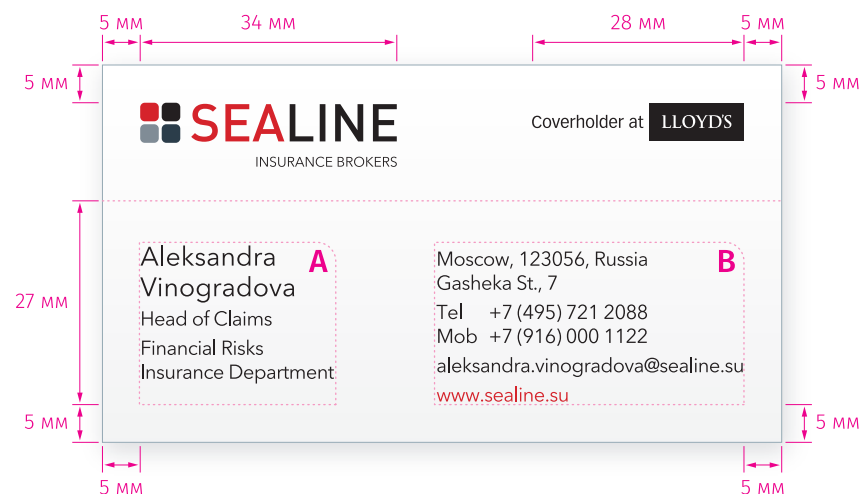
5 мм 34 мм 28 мм 5 мм

5 мм 5 мм

SEALINE
INSURANCE BROKERS

Coverholder at LLOYD'S

27 мм

Aleksandra Vinogradova
Head of Claims
Financial Risks Insurance Department

A

Moscow, 123056, Russia
Gasheka St., 7
Tel +7 (495) 721 2088
Mob +7 (916) 000 1122
aleksandra.vinogradova@sealine.su
www.sealine.su

B

5 мм 5 мм

5 мм 5 мм